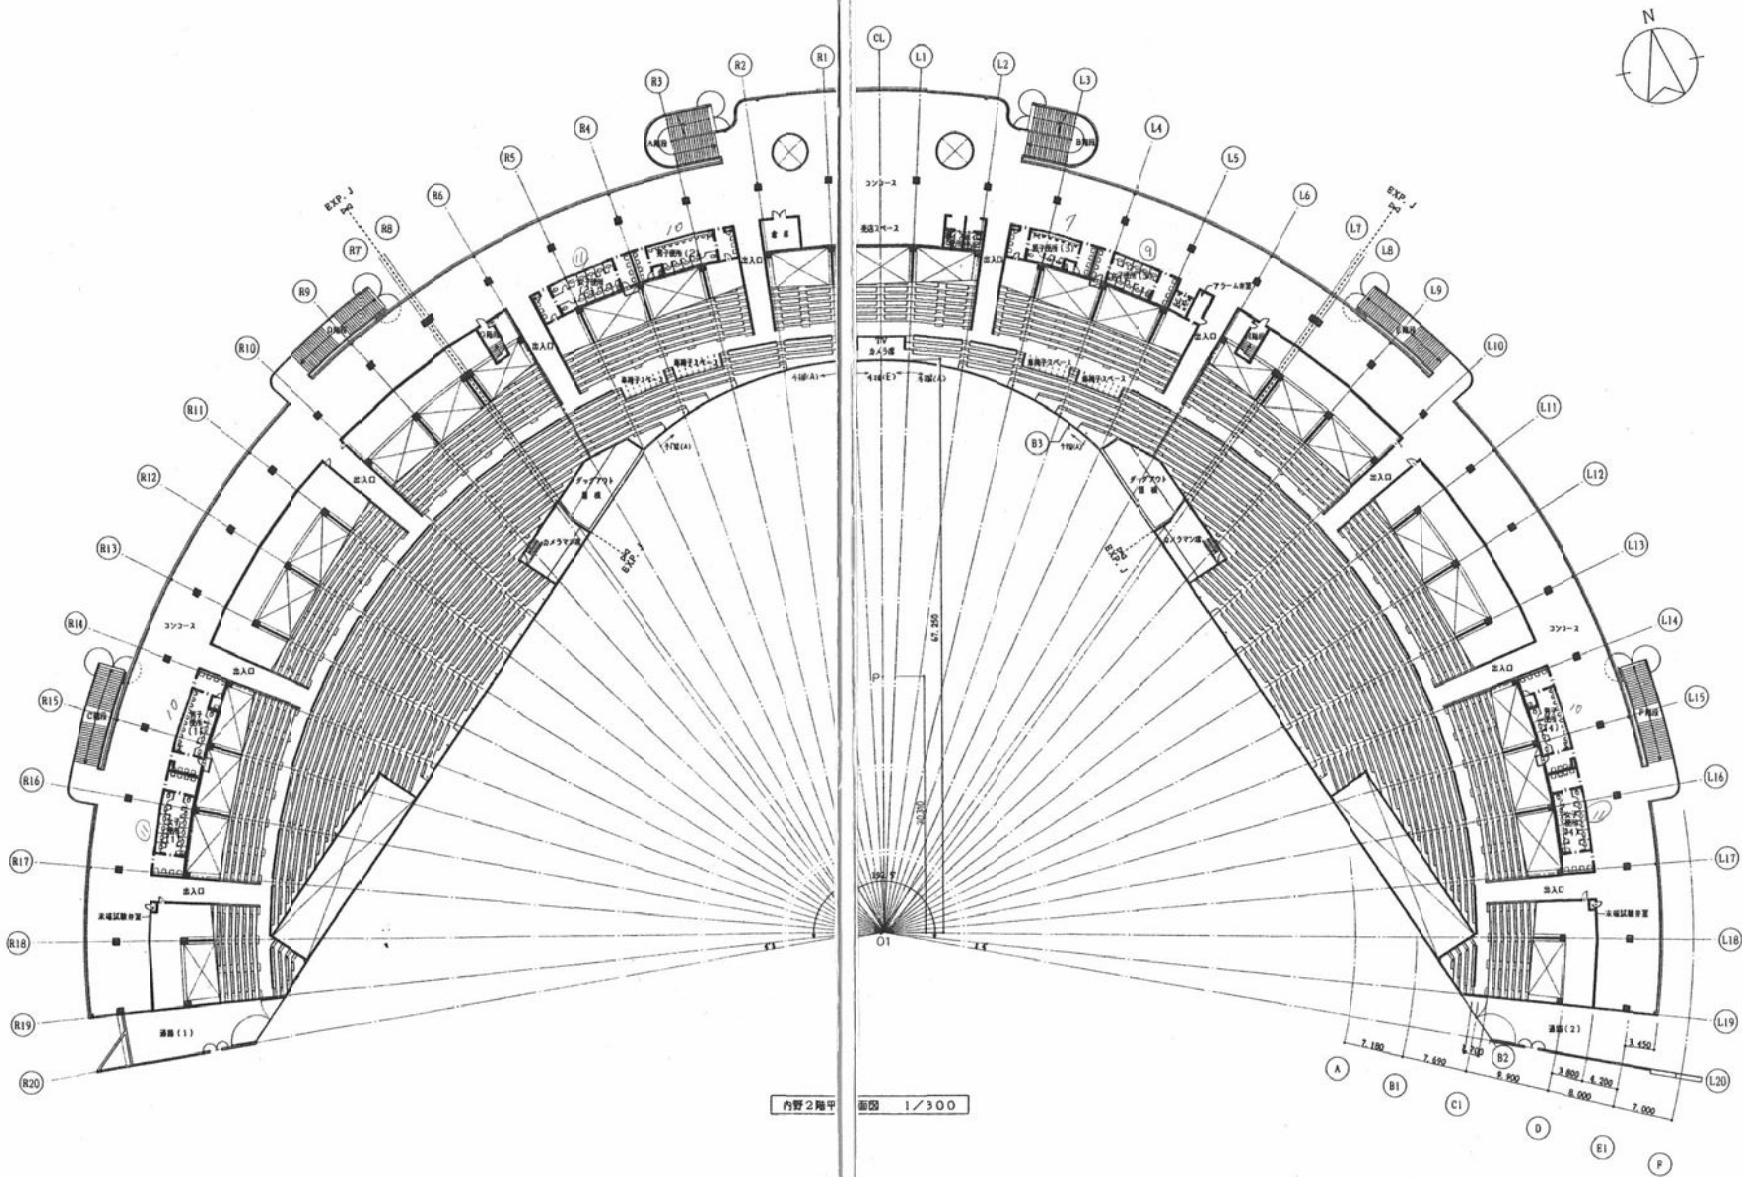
N

R3 R2 R1 CL L1 L2 L3

R4 L4

R5 L5

R6 L6

EXP. J EXP. J

R8 L7

R7 L8

R9 L9

R10 L10

R11 L11

R12 L12

R13 L13

R14 L14

R15 L15

R16 L16

R17 L17

R18 L18

R19 L19

R20 L20

コンコース

売店スペース

出入口

出入口

アラーム室

車椅子スペース

車椅子スペース

車椅子スペース

車椅子スペース

カメラ席

ダッグアウト

ダッグアウト

カメラマン席

カメラマン席

EXP. J

EXP. J

B3

コンコース

コンコース

出入口

出入口

出入口

出入口

出入口

出入口

10

11

10

11

9

10

11

67,250

30,370

O1

通路(1)

通路(2)

7,180

7,690

6,700

8,900

3,800

4,200

8,000

7,000

3,450

A

B1

B2

C1

D

E1

F

内野2階平面図 1/300